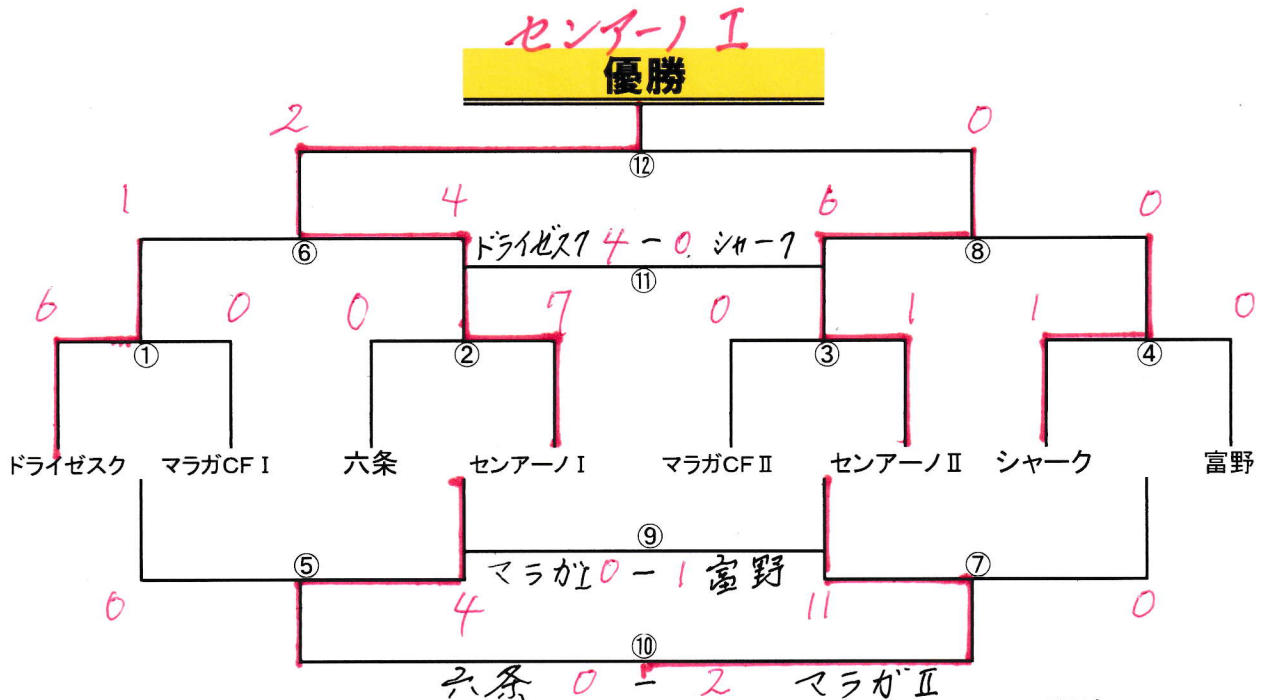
センアーノ I

優勝

2

0

⑫

1

4

6

0

⑥

ドライゼスク 4 ー 0 シャーク

⑧

⑪

6

0

0

7

0

1

1

0

①

②

③

④

ドライゼスク

マラガCF I

六条

センアーノ I

マラガCF II

センアーノ II

シャーク

富野

⑨

⑤

マラガI 0 ー 1 富野

⑦

0

4

11

0

⑩

六条 0 ー 2 マラガ II